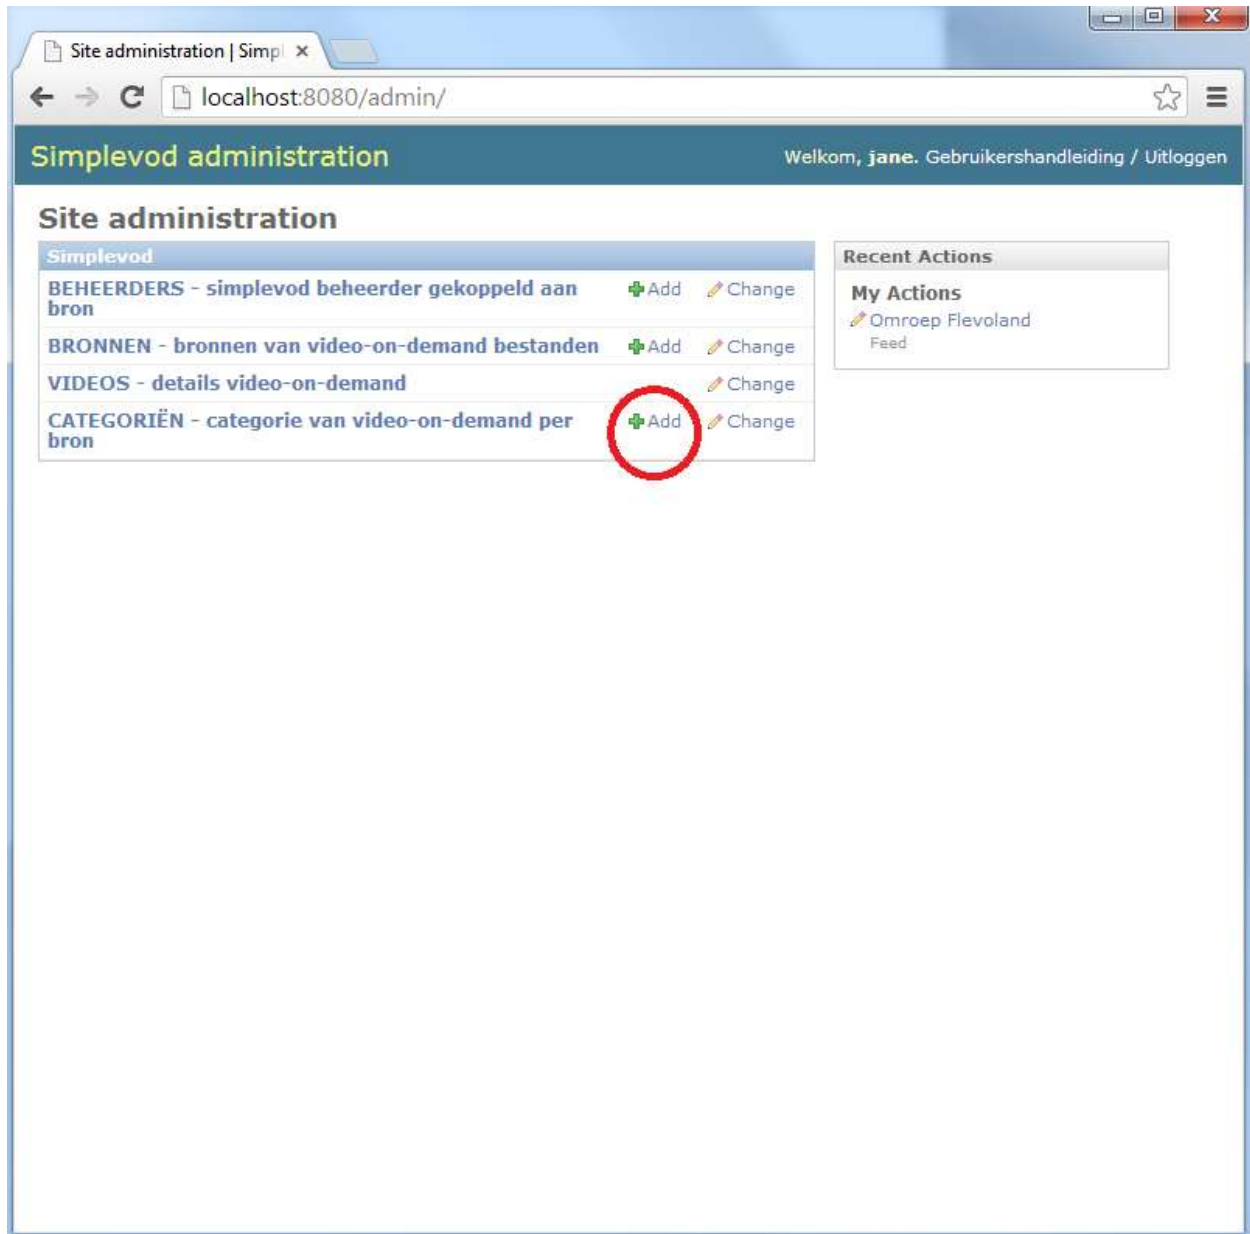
Site administration | Simpl ×

localhost:8080/admin/

Simplevod administration

Welkom, jane. Gebruikershandleiding / Uitloggen

Site administration

| Simplevod | | |
|---|---|---|
| BEHEERDERS - simplevod beheerder gekoppeld aan bron | Add | Change |
| BRONNEN - bronnen van video-on-demand bestanden | Add | Change |
| VIDEOS - details video-on-demand | | Change |
| CATEGORIËN - categorie van video-on-demand per bron | Add | Change |

Recent Actions

My Actions

Omroep Flevoland
Feed